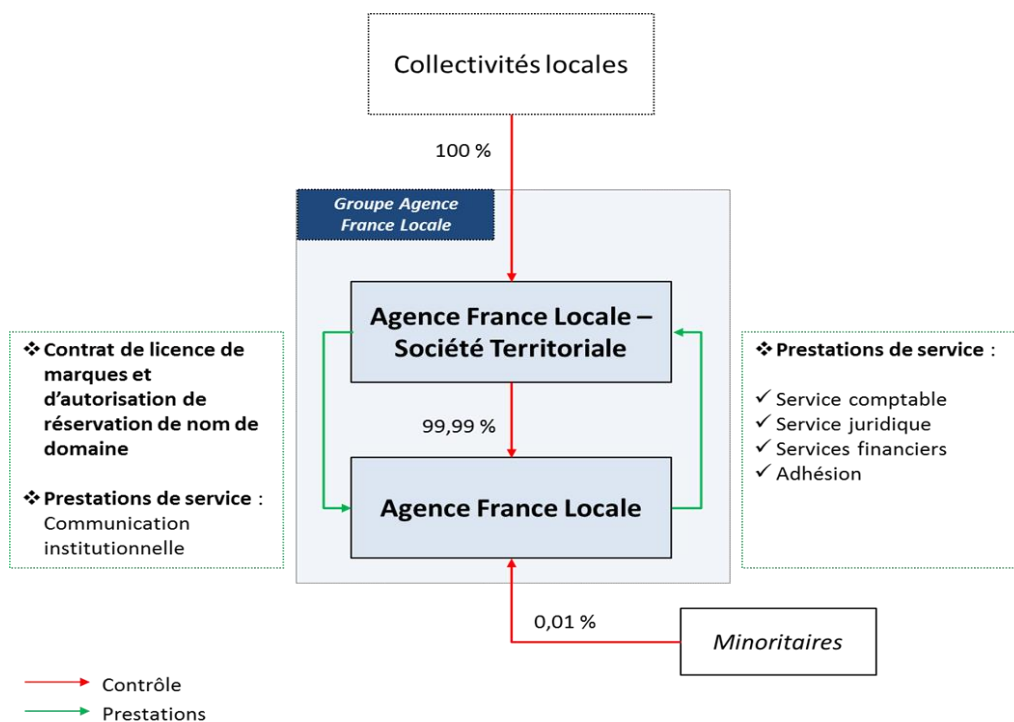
Collectivités locales

100 %

Groupe Agence France Locale

Agence France Locale – Société Territoriale

99,99 %

Agence France Locale

❖ Contrat de licence de marques et d'autorisation de réservation de nom de domaine

❖ Prestations de service : Communication institutionnelle

❖ Prestations de service :

✓ Service comptable
✓ Service juridique
✓ Services financiers
✓ Adhésion

0,01 %

Minoritaires

Contrôle
Prestations